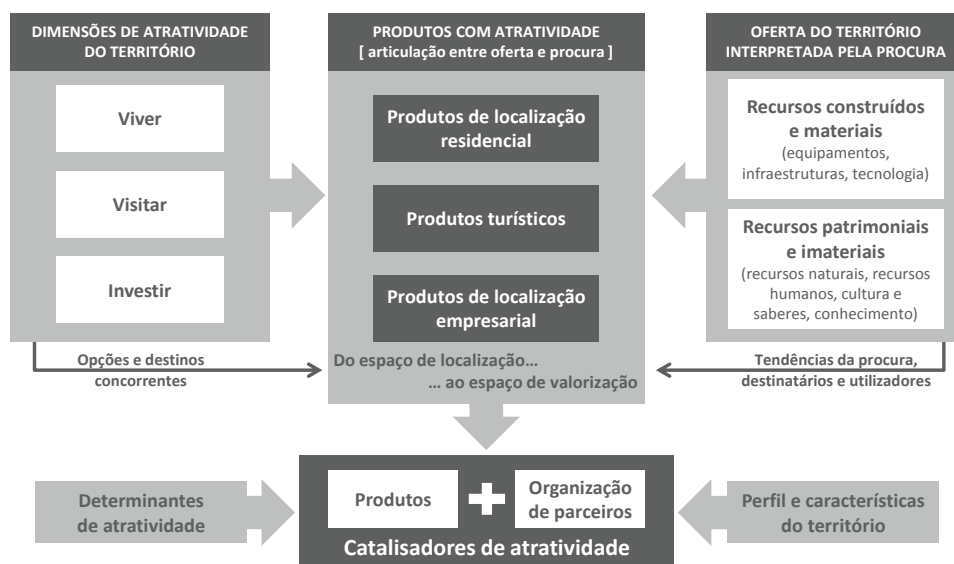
DIMENSÕES DE ATRATIVIDADE DO TERRITÓRIO

Viver

Visitar

Investir

Opções e destinos concorrentes

PRODUTOS COM ATRATIVIDADE
[ articulação entre oferta e procura ]

Produtos de localização residencial

Produtos turísticos

Produtos de localização empresarial

Do espaço de localização…
… ao espaço de valorização

OFERTA DO TERRITÓRIO INTERPRETADA PELA PROCURA

Recursos construídos e materiais
(equipamentos, infraestruturas, tecnologia)

Recursos patrimoniais e imateriais
(recursos naturais, recursos humanos, cultura e saberes, conhecimento)

Tendências da procura, destinatários e utilizadores

Determinantes de atratividade

Produtos

Organização de parceiros

Catalisadores de atratividade

Perfil e características do território